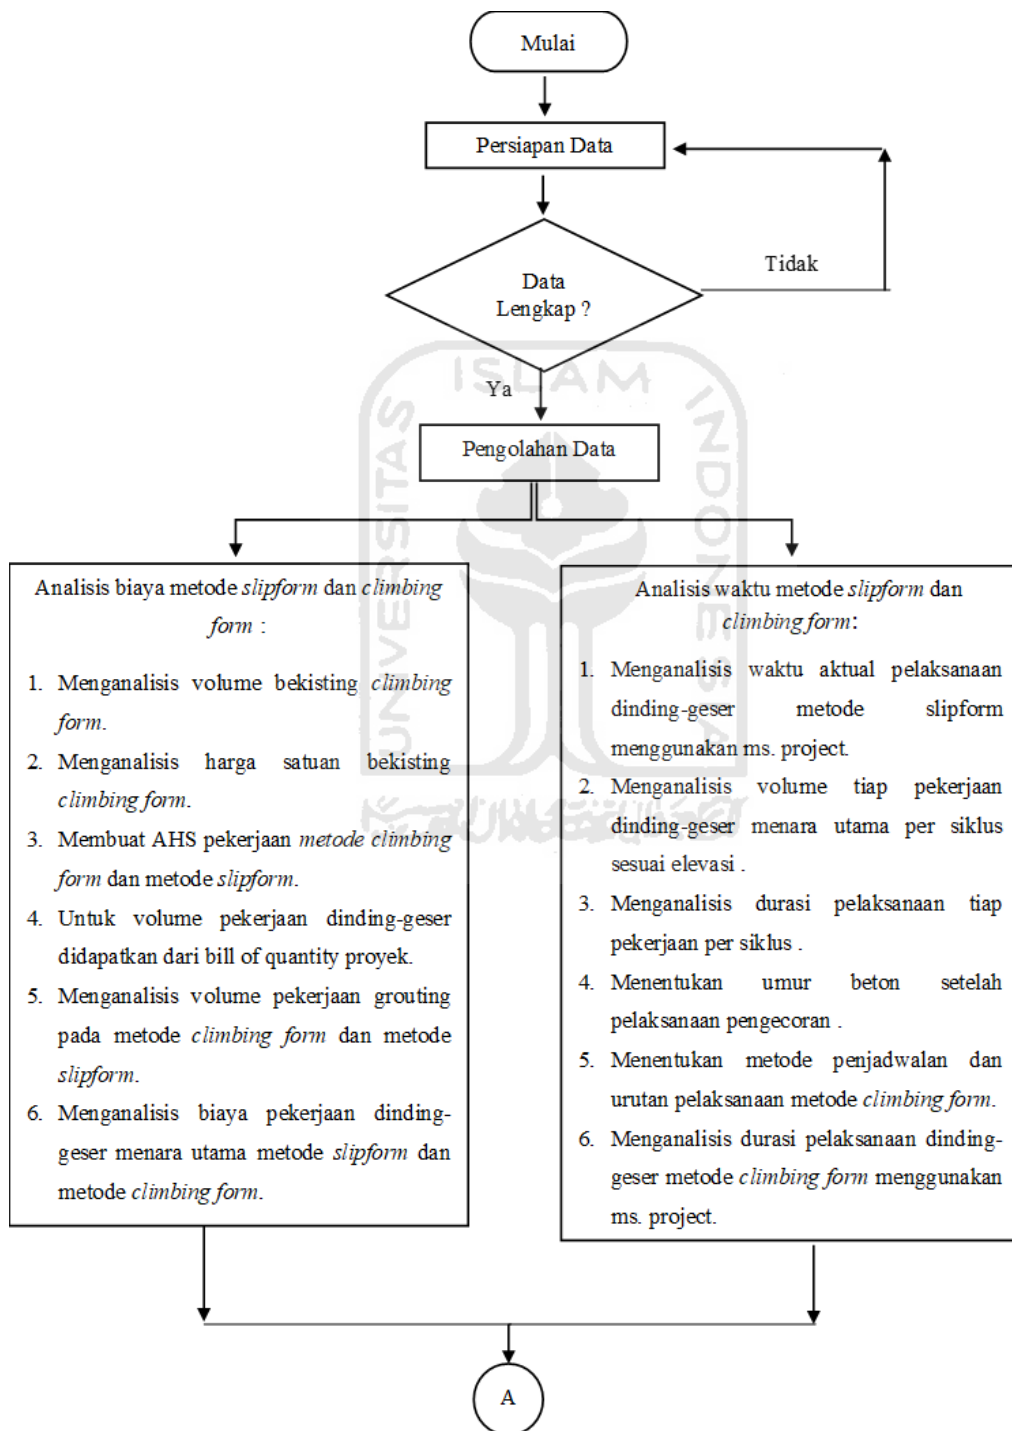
Mulai

Persiapan Data

Data Lengkap ?

Tidak

Ya

Pengolahan Data

Analisis biaya metode *slipform* dan *climbing form* :

1. Menganalisis volume bekisting *climbing form*.
2. Menganalisis harga satuan bekisting *climbing form*.
3. Membuat AHS pekerjaan *metode climbing form* dan metode *slipform*.
4. Untuk volume pekerjaan dinding-geser didapatkan dari bill of quantity proyek.
5. Menganalisis volume pekerjaan grouting pada metode *climbing form* dan metode *slipform*.
6. Menganalisis biaya pekerjaan dinding-geser menara utama metode *slipform* dan metode *climbing form*.

Analisis waktu metode *slipform* dan *climbing form*:

1. Menganalisis waktu aktual pelaksanaan dinding-geser metode slipform menggunakan ms. project.
2. Menganalisis volume tiap pekerjaan dinding-geser menara utama per siklus sesuai elevasi .
3. Menganalisis durasi pelaksanaan tiap pekerjaan per siklus .
4. Menentukan umur beton setelah pelaksanaan pengecoran .
5. Menentukan metode penjadwalan dan urutan pelaksanaan metode *climbing form*.
6. Menganalisis durasi pelaksanaan dinding-geser metode *climbing form* menggunakan ms. project.

A